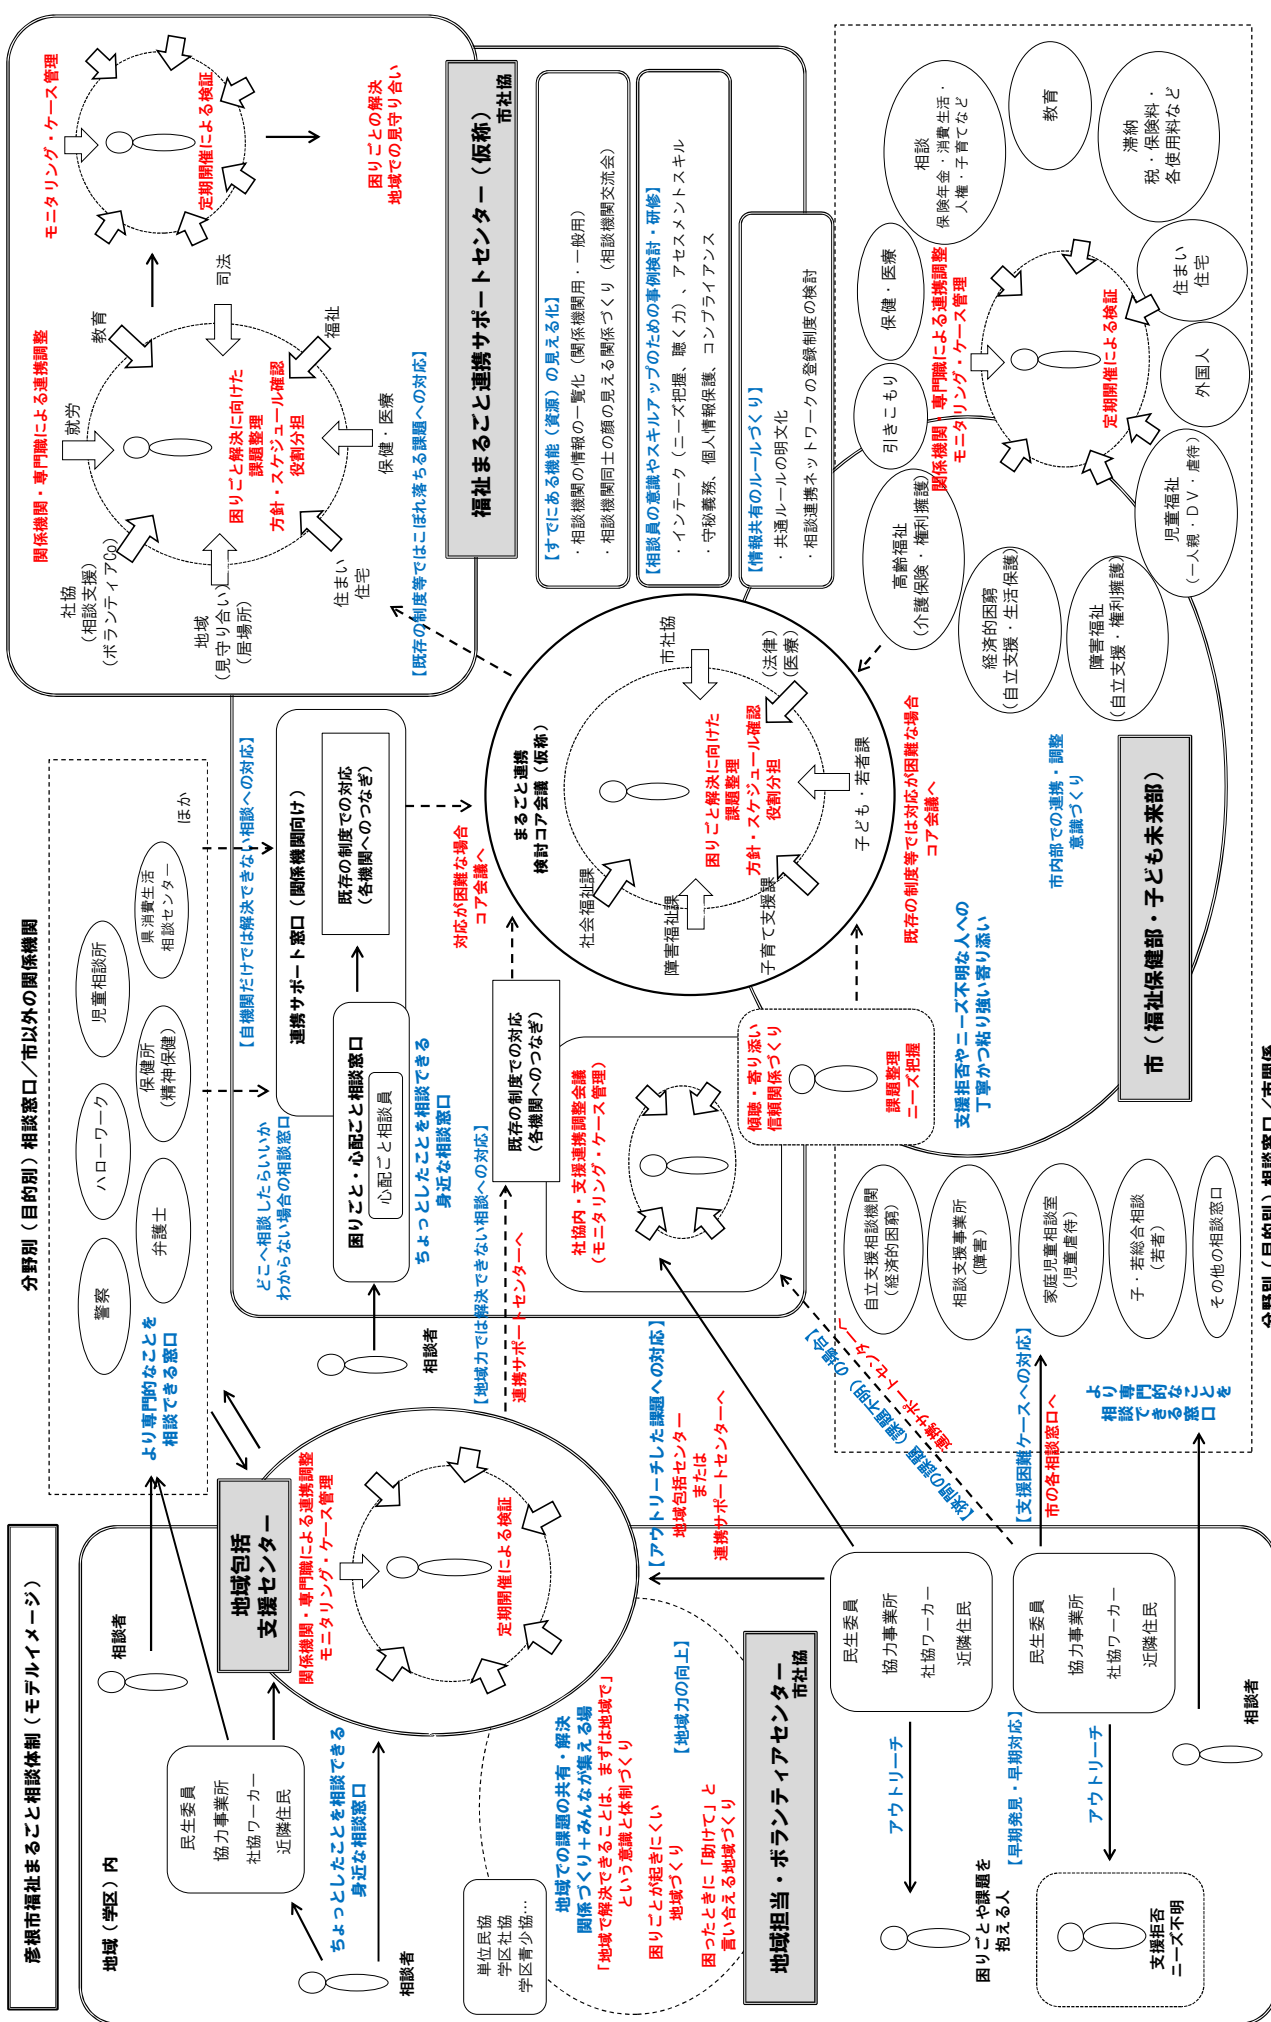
彦根市福祉まるごと相談体制（モデルイメージ）

地域（学区）内

相談者

民生委員
協力事業所
社協ワーカー
近隣住民

ちょっとしたことを相談できる身近な相談窓口

相談者

単位民協
学区社協
学区青少協…

地域での課題の共有・解決
関係づくり＋みんなが集える場
「地域で解決できることは、まずは地域で」という意識と体制づくり

困りごとが起きにくい地域づくり

困ったときに「助けて」と言い合える地域づくり

【地域力の向上】

地域担当・ボランティアセンター
市社協

地域包括支援センター

関係機関・専門職による連携調整
モニタリング・ケース管理
定期開催による検証

【アウトリーチした課題への対応】
地域包括センターまたは連携サポートセンターへ

民生委員
協力事業所
社協ワーカー
近隣住民

アウトリーチ

困りごとや課題を抱える人

民生委員
協力事業所
社協ワーカー
近隣住民

【早期発見・早期対応】

アウトリーチ

支援拒否
ニーズ不明

相談者

分野別（目的別）相談窓口／市以外の関係機関

警察
弁護士
ハローワーク
保健所（精神保健）
児童相談所
県消費生活相談センター
ほか

より専門的なことを相談できる窓口

相談者

【地域力では解決できない相談への対応】
連携サポートセンターへ

どこへ相談したらいいかわからない場合の相談窓口

【自機関だけでは解決できない相談への対応】

連携サポート窓口（関係機関向け）

既存の制度での対応（各機関へのつなぎ）

困りごと・心配ごと相談窓口
心配ごと相談員

ちょっとしたことを相談できる身近な相談窓口

既存の制度での対応（各機関へのつなぎ）

社協内・支援連携調整会議（モニタリング・ケース管理）

傾聴・寄り添い
信頼関係づくり

課題整理
ニーズ把握

対応が困難な場合
コア会議へ

まるごと連携検討コア会議（仮称）

市社協
（法律）
（医療）
子ども・若者課
子育て支援課
障害福祉課
社会福祉課

困りごと解決に向けた課題整理
方針・スケジュール確認
役割分担

既存の制度等では対応が困難な場合
コア会議へ

支援拒否やニーズ不明な人への丁寧かつ粘り強い寄り添い

【分野の隙間の問題（制度の狭間）や複合的な課題への対応】

福祉まるごと連携サポートセンター（仮称）
市社協

社協（相談支援）（ボランティアCo）
地域（見守り合い）（居場所）
住まい
住宅
保健・医療
福祉
司法
教育
就労

関係機関・専門職による連携調整

困りごと解決に向けた課題整理
方針・スケジュール確認
役割分担

モニタリング・ケース管理
定期開催による検証

困りごとの解決
地域での見守り合い

【既存の制度等ではこぼれ落ちる課題への対応】

【すでにある機能（資源）の見える化】
・相談機関の情報の一覧化（関係機関用・一般用）
・相談機関同士の顔の見える関係づくり（相談機関交流会）

【相談員の意識やスキルアップのための事例検討・研修】
・インテーク（ニーズ把握、聴く力）、アセスメントスキル
・守秘義務、個人情報保護、コンプライアンス

【情報共有のルールづくり】
・共通ルールの明文化
・相談連携ネットワークの登録制度の検討

市（福祉保健部・子ども未来部）

市内部での連携・調整
意識づくり

引きこもり
高齢福祉（介護/保険・権利擁護）
経済的困窮（自立支援・生活保護）
障害福祉（自立支援・権利擁護）
保健・医療
相談
保険年金・消費生活・人権・子育てなど
教育
滞納
税・保険料・各使用料など
住まい
住宅
外国人
児童福祉
（一人親・DV・虐待）

関係機関
専門職による連携調整
モニタリング・ケース管理
定期開催による検証

自立支援相談機関（経済的困窮）
相談支援事業所（障害）
家庭児童相談室（児童虐待）
子・若総合相談（若者）
その他の相談窓口

【支援困難ケースへの対応】
市の各相談窓口へ

より専門的なことを相談できる窓口

分野別（目的別）相談窓口／市関係